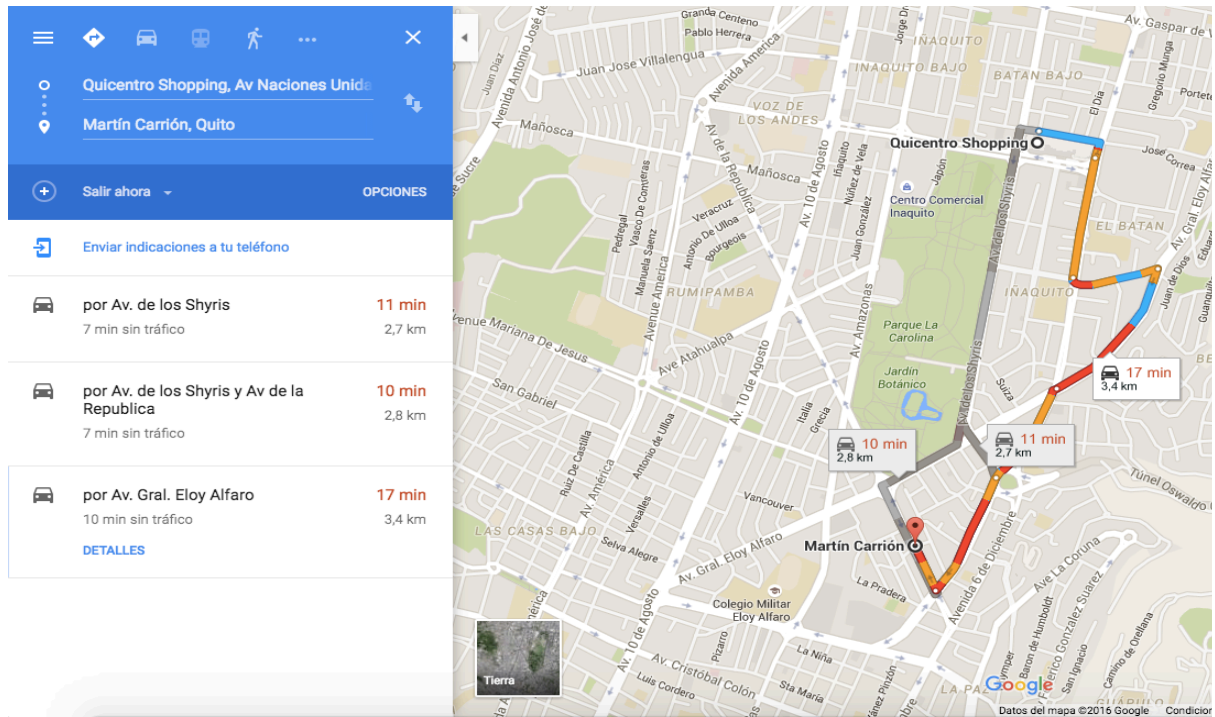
Quicentro Shopping, Av Naciones Unida

Martín Carrión, Quito

Salir ahora

OPCIONES

Enviar indicaciones a tu teléfono

por Av. de los Shyris
7 min sin tráfico
11 min
2,7 km

por Av. de los Shyris y Av de la Republica
7 min sin tráfico
10 min
2,8 km

por Av. Gral. Eloy Alfaro
10 min sin tráfico
17 min
3,4 km
DETALLES

Granda Centeno
Pablo Herrera
Avenida Antonio José de
Juan Jose Villalengua
Avenida America
IÑAQUITO
IÑAQUITO BAJO
BATAN BAJO
El Dia
Gregorio Munga
Av. Gaspar de
Portete
Mañosca
VOZ DE LOS ANDES
Quicentro Shopping
Josef Correa
Av. de la Republica
Mañosca
Av. 10 de Agosto
Núñez de Vela
Iñaquito
Japón
Av. de los Shyris
Centro Comercial Iñaquito
Pedregal
Vasco De Contreras
Veracruz
Antonio De Ulloa
Bourgeois
Juan González
Av. Gral. Eloy Alfaro
EL BATAN
Manuela Saenz
Avenida America
RUMIPAMBA
IÑAQUITO
Juan de Dios
Avenue Mariana De Jesus
Ave Atahualpa
Av. Amazonas
Parque La Carolina
Jardín Botánico
17 min
3,4 km
San Gabriel
Av. 10 de Agosto
Av. de los Shyris
Suiza
Italia
Grecia
10 min
2,8 km
11 min
2,7 km
Túnel Oswaldo
Ruiz De Castilla
Av. América
Antonio de Ulloa
Vancouver
LAS CASAS BAJO
Versalles
Selva Alegre
Av. Gral. Eloy Alfaro
Martín Carrión
Avenida 6 de Diciembre
Ave La Coruna
La Pradera
Colegio Militar Eloy Alfaro
Av. 10 de Agosto
Pizarro
La Niña
Av. Cristobal Colón
Luis Cordero
Sta María
Jerónimo Carrión
Ignacio Pinzón
Isabel La Católica
Av. Ramirez
Gonzalez Suarez
LA PAZ
Camino de Orellana
Tierra
Google
Datos del mapa ©2016 Google
Condicion